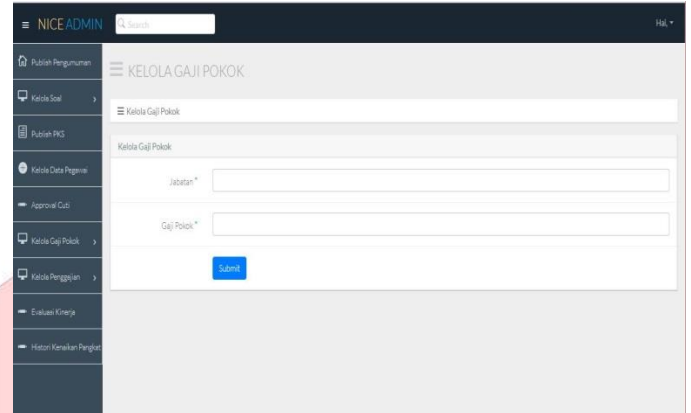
≡ NICE ADMIN

Search

Hal.

Publish Pengumuman

Kelola Soal

Publish PKS

Kelola Data Pegawai

Approval Cuti

Kelola Gaji Pokok

Kelola Penggajian

Evaluasi Kinerja

Histori Kenaikan Pangkat

≡ KELOLA GAJI POKOK

≡ Kelola Gaji Pokok

Kelola Gaji Pokok

Jabatan *

Gaji Pokok *

Submit